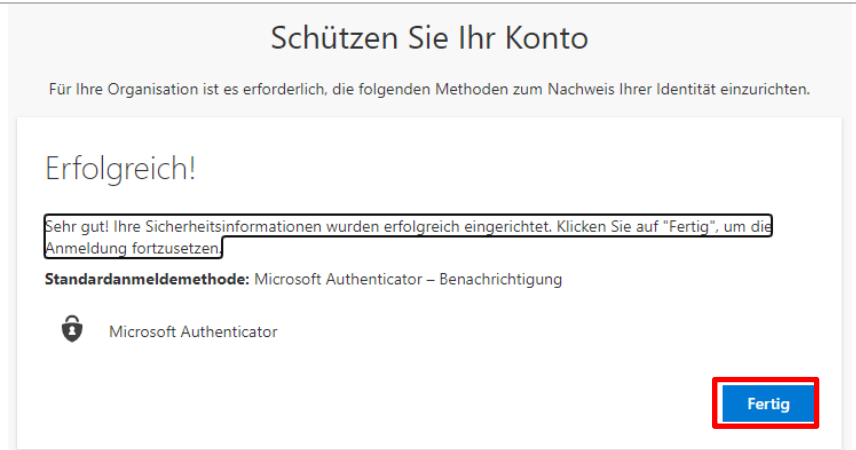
Schützen Sie Ihr Konto

Für Ihre Organisation ist es erforderlich, die folgenden Methoden zum Nachweis Ihrer Identität einzurichten.

Erfolgreich!

Sehr gut! Ihre Sicherheitsinformationen wurden erfolgreich eingerichtet. Klicken Sie auf "Fertig", um die Anmeldung fortzusetzen.

**Standardanmeldemethode:** Microsoft Authenticator – Benachrichtigung

Microsoft Authenticator

Fertig